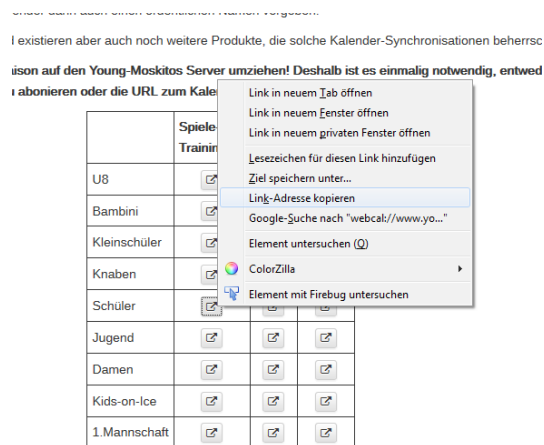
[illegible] dann auch einen ordentlichen Namen vergeben.

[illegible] existieren aber auch noch weitere Produkte, die solche Kalender-Synchronisationen beherrsc

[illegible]ison auf den Young-Moskitos Server umziehen! Deshalb ist es einmalig notwendig, entwed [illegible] abonieren oder die URL zum Kale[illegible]

| | Spiele-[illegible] Trainin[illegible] | | |
|---|---|---|---|
| U8 | | | |
| Bambini | | | |
| Kleinschüler | | | |
| Knaben | | | |
| Schüler | | | |
| Jugend | | | |
| Damen | | | |
| Kids-on-Ice | | | |
| 1.Mannschaft | | | |

Link in neuem Tab öffnen
Link in neuem Fenster öffnen
Link in neuem privaten Fenster öffnen
Lesezeichen für diesen Link hinzufügen
Ziel speichern unter...
Link-Adresse kopieren
Google-Suche nach "webcal://www.yo..."
Element untersuchen (Q)
ColorZilla
Element mit Firebug untersuchen